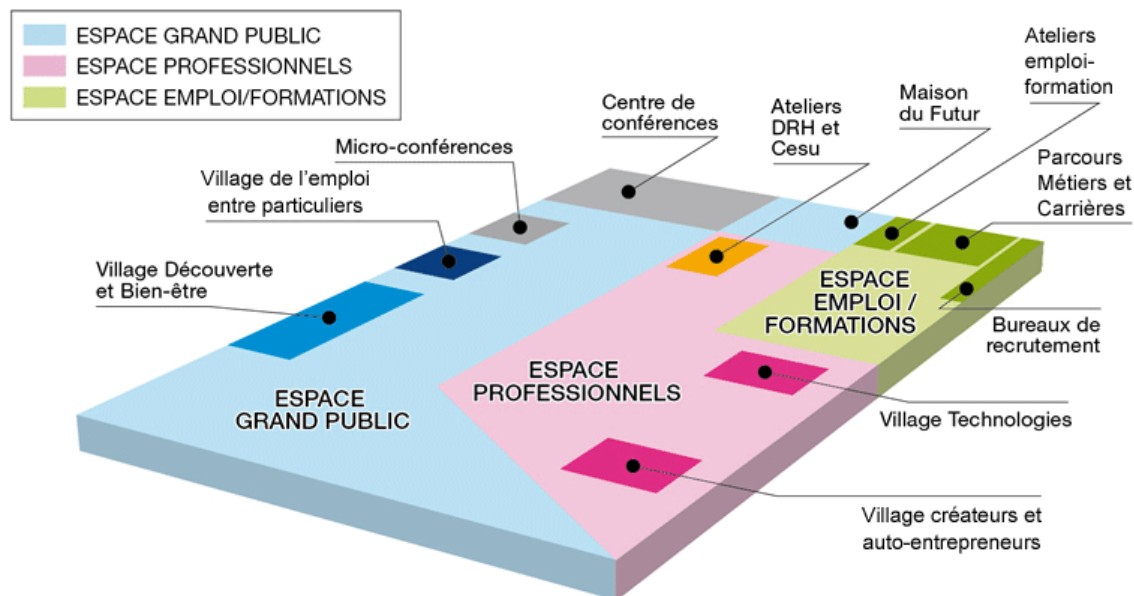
ESPACE GRAND PUBLIC
ESPACE PROFESSIONNELS
ESPACE EMPLOI/FORMATIONS

Centre de conférences

Ateliers DRH et Cesu

Maison du Futur

Ateliers emploi-formation

Micro-conférences

Village de l'emploi entre particuliers

Parcours Métiers et Carrières

Village Découverte et Bien-être

ESPACE EMPLOI / FORMATIONS

Bureaux de recrutement

ESPACE PROFESSIONNELS

ESPACE GRAND PUBLIC

Village Technologies

Village créateurs et auto-entrepreneurs